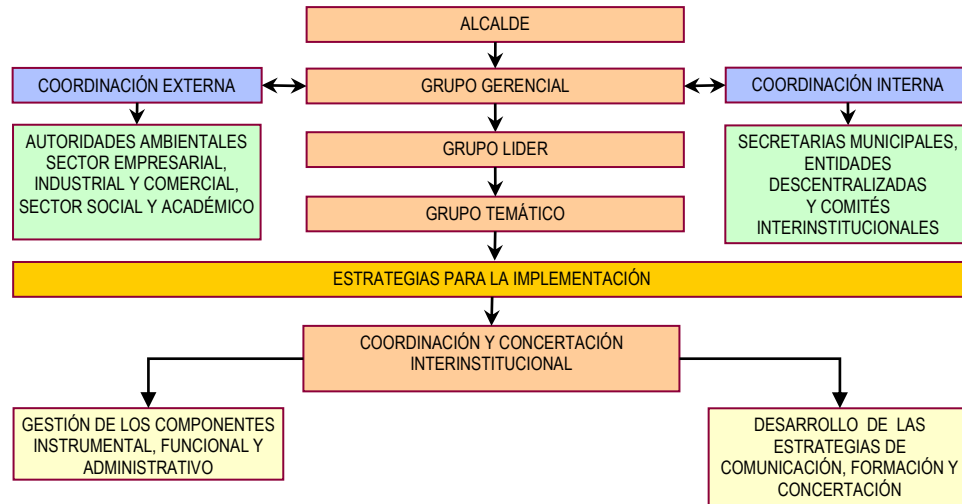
ALCALDE

COORDINACIÓN EXTERNA

GRUPO GERENCIAL

COORDINACIÓN INTERNA

AUTORIDADES AMBIENTALES SECTOR EMPRESARIAL, INDUSTRIAL Y COMERCIAL, SECTOR SOCIAL Y ACADÉMICO

GRUPO LIDER

GRUPO TEMÁTICO

SECRETARIAS MUNICIPALES, ENTIDADES DESCENTRALIZADAS Y COMITÉS INTERINSTITUCIONALES

ESTRATEGIAS PARA LA IMPLEMENTACIÓN

COORDINACIÓN Y CONCERTACIÓN INTERINSTITUCIONAL

GESTIÓN DE LOS COMPONENTES INSTRUMENTAL, FUNCIONAL Y ADMINISTRATIVO

DESARROLLO DE LAS ESTRATEGIAS DE COMUNICACIÓN, FORMACIÓN Y CONCERTACIÓN